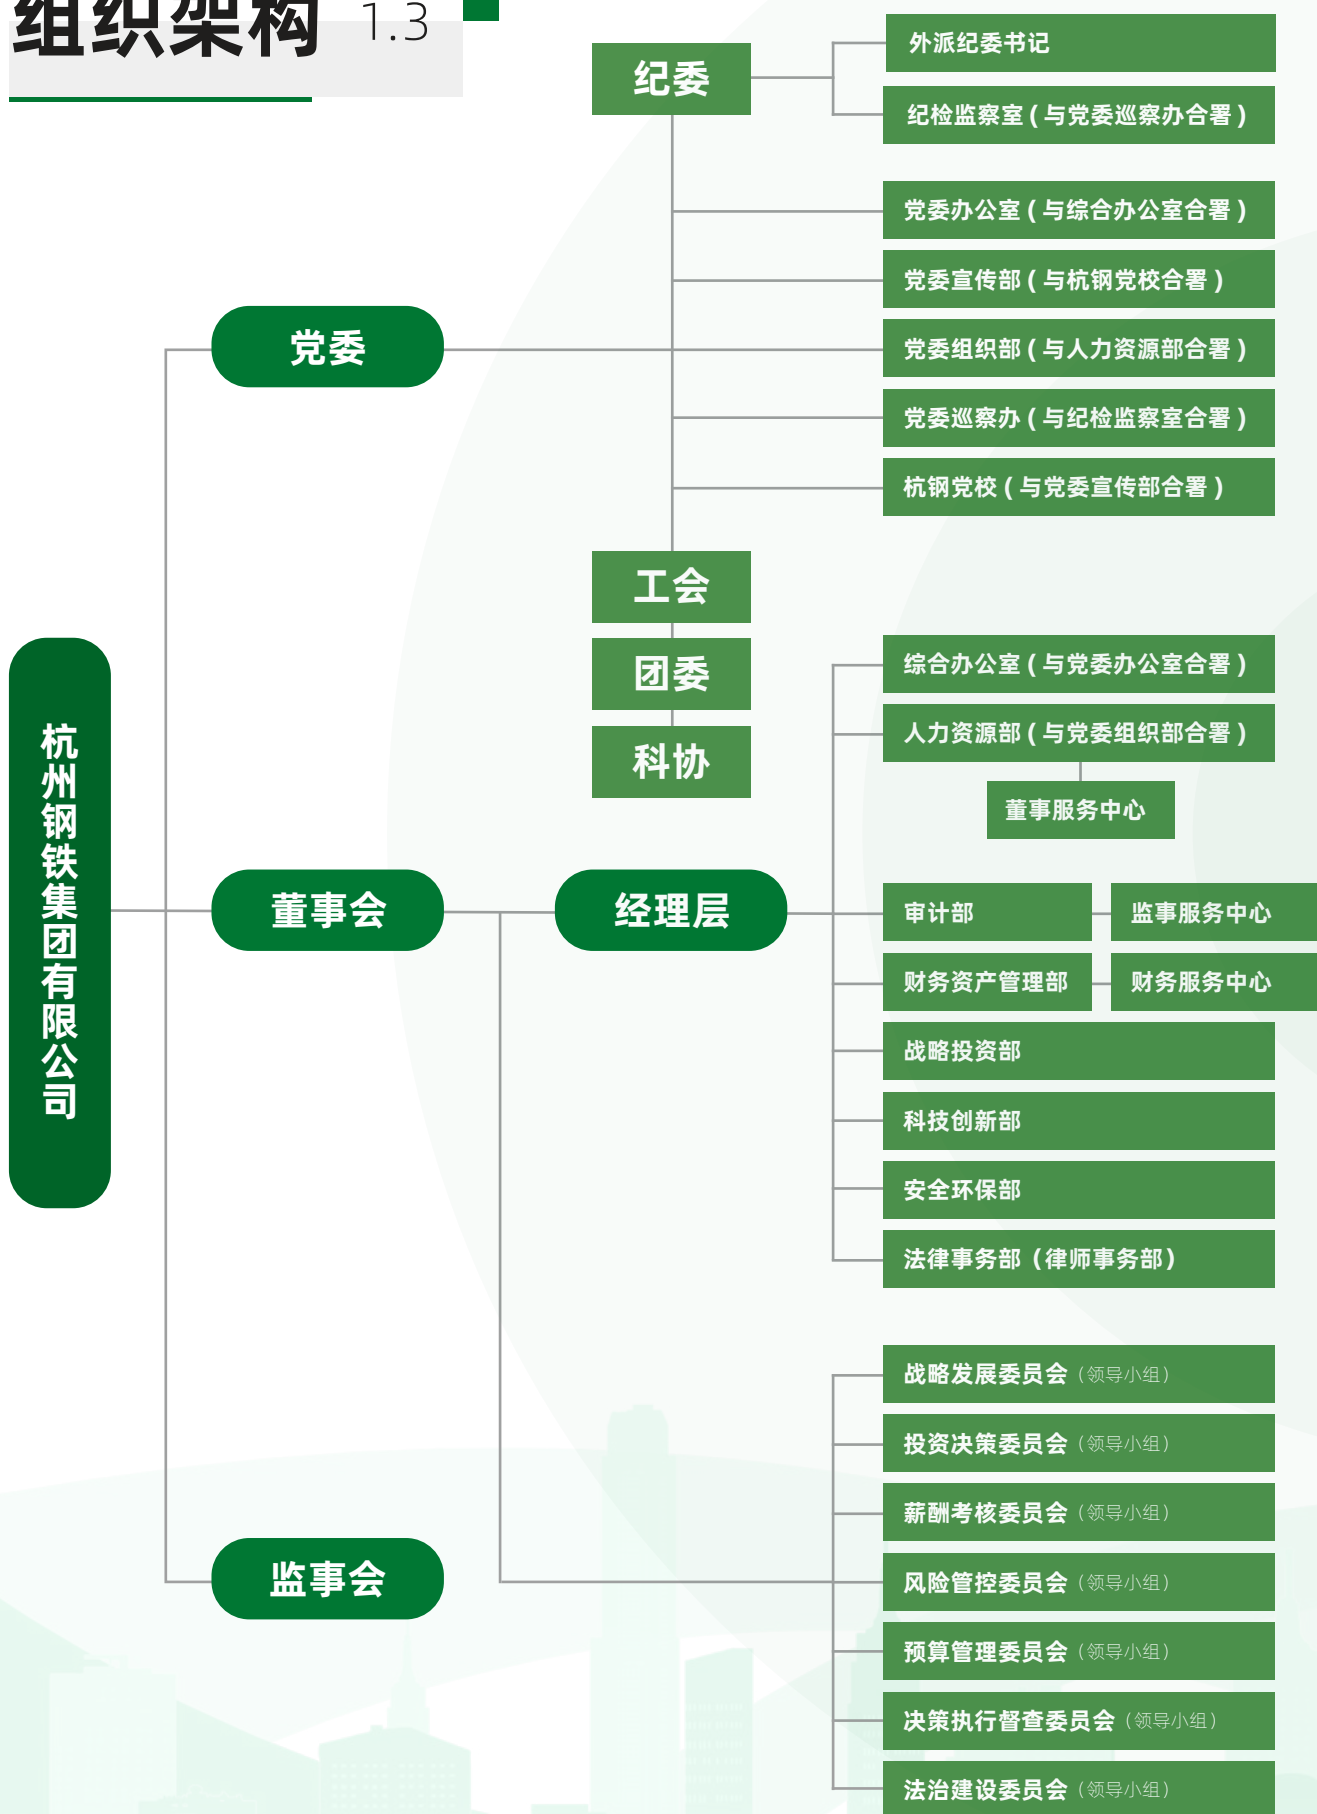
组织架构 1.3

纪委

外派纪委书记

纪检监察室（与党委巡察办合署）

党委办公室（与综合办公室合署）

党委宣传部（与杭钢党校合署）

党委

党委组织部（与人力资源部合署）

党委巡察办（与纪检监察室合署）

杭钢党校（与党委宣传部合署）

工会

团委

科协

综合办公室（与党委办公室合署）

杭州钢铁集团有限公司

人力资源部（与党委组织部合署）

董事服务中心

董事会

经理层

审计部

监事服务中心

财务资产管理部

财务服务中心

战略投资部

科技创新部

安全环保部

法律事务部（律师事务部）

战略发展委员会（领导小组）

投资决策委员会（领导小组）

薪酬考核委员会（领导小组）

监事会

风险管控委员会（领导小组）

预算管理委员会（领导小组）

决策执行督查委员会（领导小组）

法治建设委员会（领导小组）